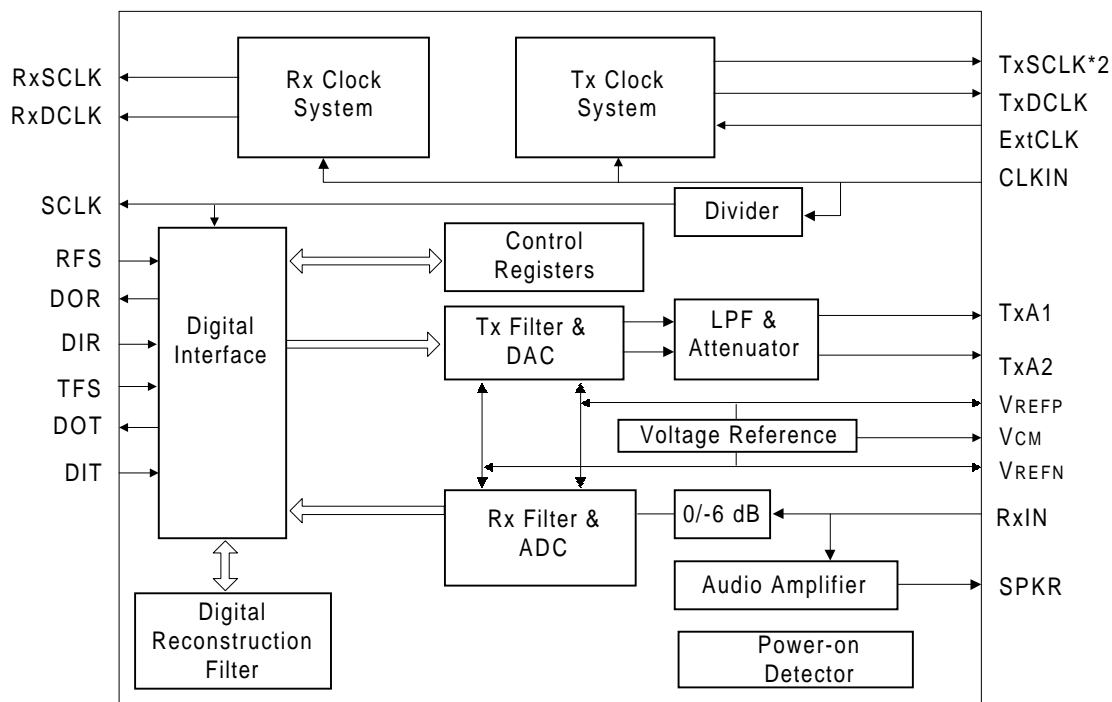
RxSCLK
RxDCLK
Rx Clock System
Tx Clock System
TxSCLK*2
TxDCLK
ExtCLK
CLKIN
SCLK
Divider
RFS
DOR
DIR
TFS
DOT
DIT
Digital Interface
Control Registers
Tx Filter & DAC
LPF & Attenuator
TxA1
TxA2
VREFP
Voltage Reference
VCM
VREFN
Rx Filter & ADC
0/-6 dB
RxIN
Audio Amplifier
SPKR
Digital Reconstruction Filter
Power-on Detector